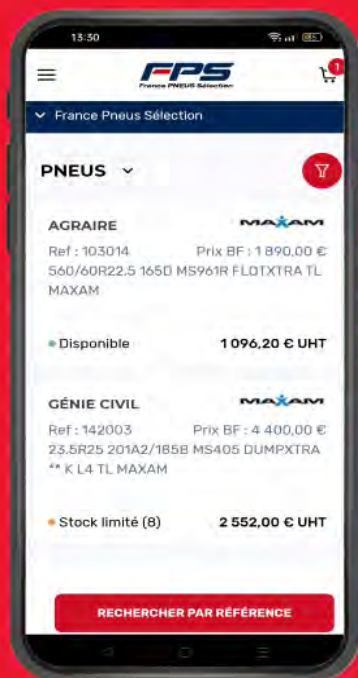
13:30

FPS
France PNEUS Sélection

1

France Pneus Sélection

PNEUS

AGRAIRE
MAXAM
Ref : 103014
Prix BF : 1 890,00 €
560/60R22.5 165D MS961R FLOTXTRA TL MAXAM

Disponible
1 096,20 € UHT

GÉNIE CIVIL
MAXAM
Ref : 142003
Prix BF : 4 400,00 €
23.5R25 201A2/185B MS405 DUMPXTRA ** K L4 TL MAXAM

Stock limité (8)
2 552,00 € UHT

RECHERCHER PAR RÉFÉRENCE